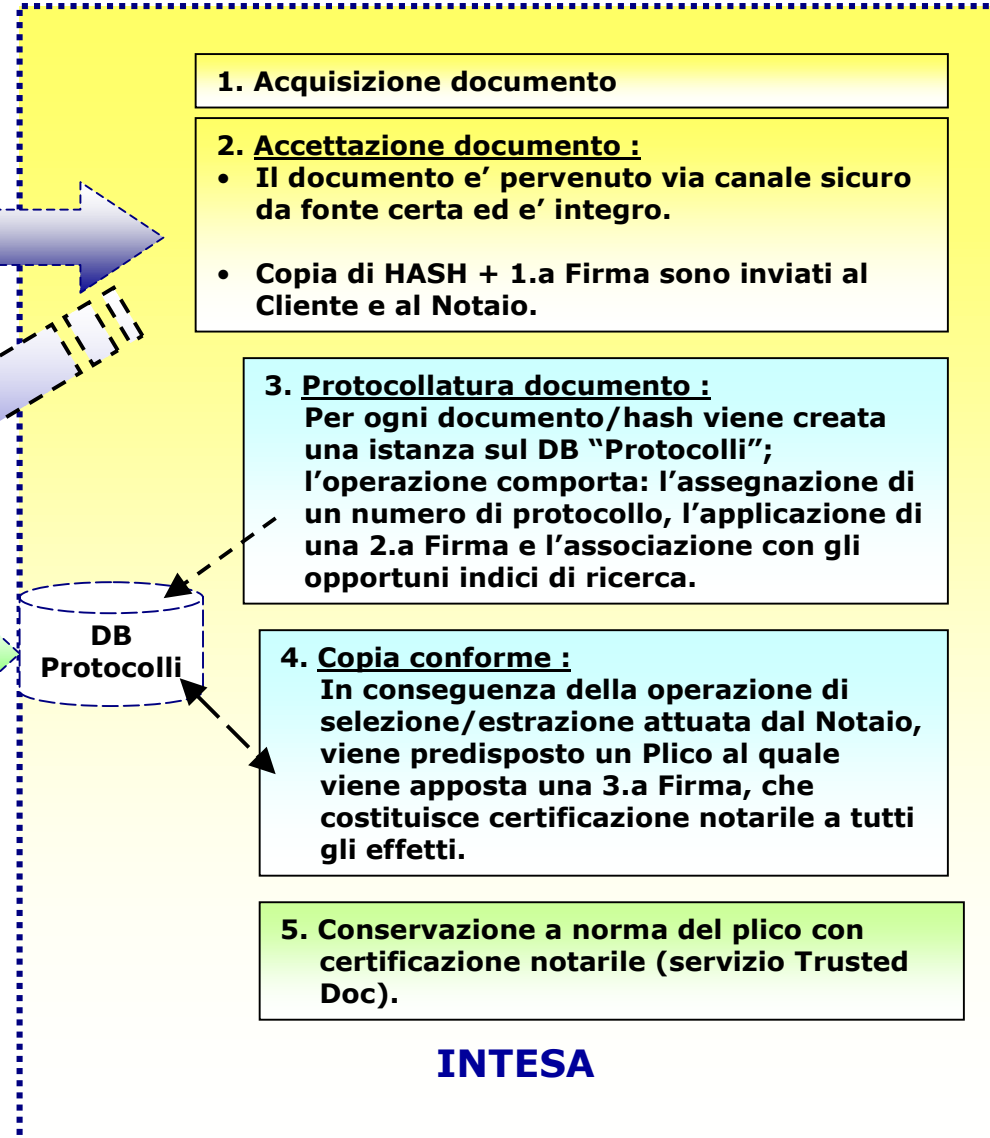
1. Acquisizione documento

2. Accettazione documento :
• Il documento e' pervenuto via canale sicuro da fonte certa ed e' integro.

• Copia di HASH + 1.a Firma sono inviati al Cliente e al Notaio.

3. Protocollatura documento :
Per ogni documento/hash viene creata una istanza sul DB "Protocolli"; l'operazione comporta: l'assegnazione di un numero di protocollo, l'applicazione di una 2.a Firma e l'associazione con gli opportuni indici di ricerca.

DB Protocolli

4. Copia conforme :
In conseguenza della operazione di selezione/estrazione attuata dal Notaio, viene predisposto un Plico al quale viene apposta una 3.a Firma, che costituisce certificazione notarile a tutti gli effetti.

5. Conservazione a norma del plico con certificazione notarile (servizio Trusted Doc).

INTESA